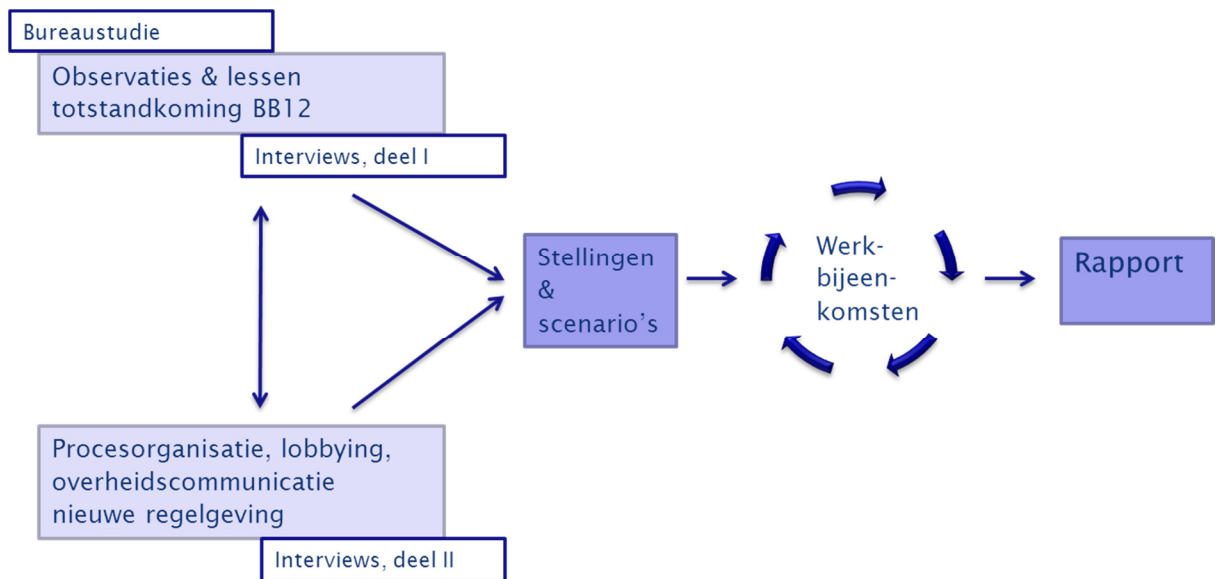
Bureaustudie

Observaties & lessen totstandkoming BB12

Interviews, deel I

Stellingen & scenario’s

Werk-bijeen-komsten

Rapport

Procesorganisatie, lobbying, overheidscommunicatie nieuwe regelgeving

Interviews, deel II